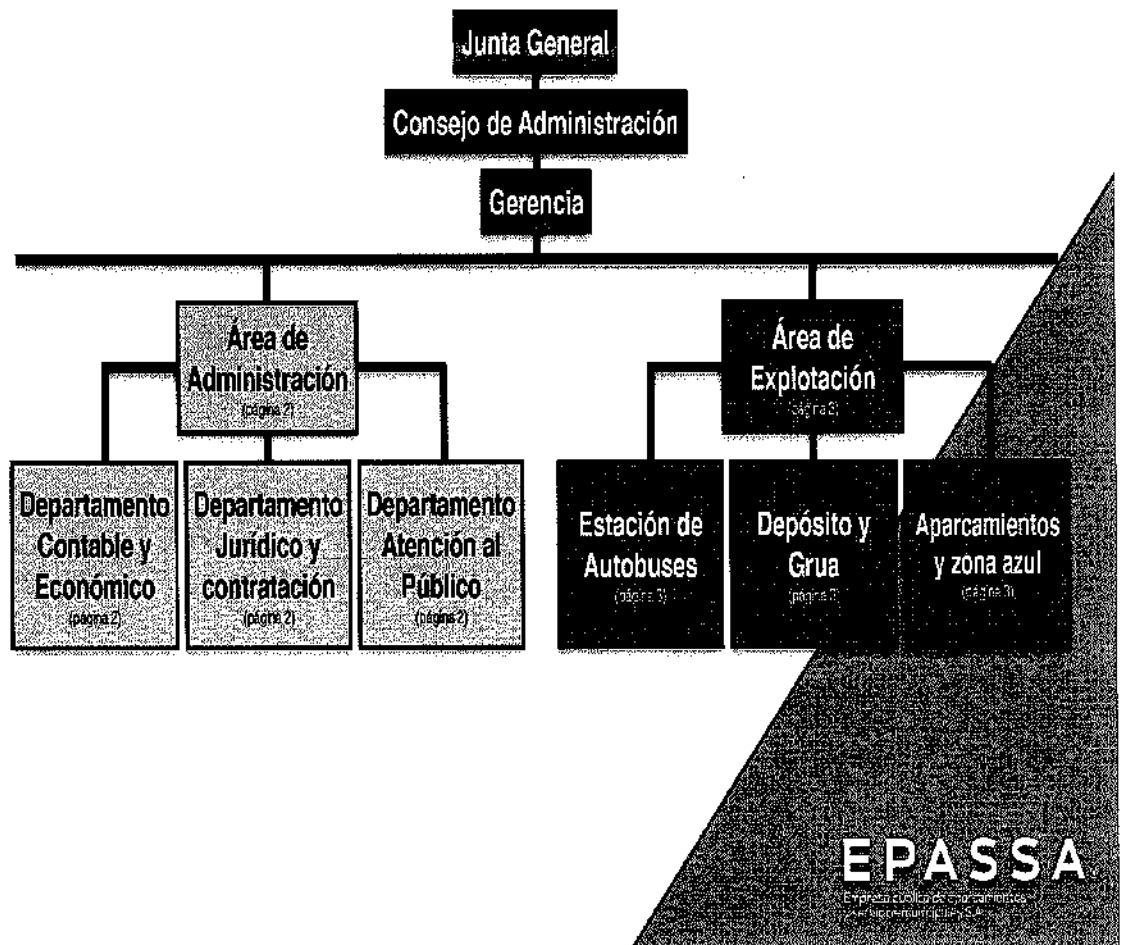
Junta General

Consejo de Administración

Gerencia

Área de Administración
(página 2)

Departamento Contable y Económico
(página 2)

Departamento Jurídico y contratación
(página 2)

Departamento Atención al Público
(página 2)

Área de Explotación
(página 3)

Estación de Autobuses
(página 3)

Depósito y Grua
(página 3)

Aparcamientos y zona azul
(página 3)

EPASSA
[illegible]